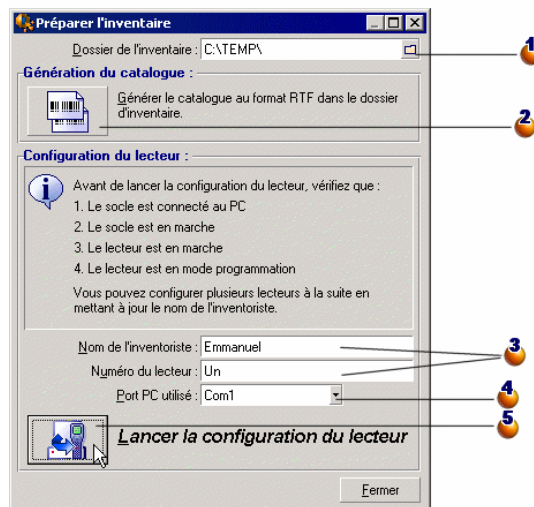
Préparer l'inventaire

Dossier de l'inventaire : C:\TEMP\

Génération du catalogue :

Générer le catalogue au format RTF dans le dossier d'inventaire.

Configuration du lecteur :

Avant de lancer la configuration du lecteur, vérifiez que :

1. Le socle est connecté au PC

2. Le socle est en marche

3. Le lecteur est en marche

4. Le lecteur est en mode programmation

Vous pouvez configurer plusieurs lecteurs à la suite en mettant à jour le nom de l'inventoriste.

Nom de l'inventoriste : Emmanuel

Numéro du lecteur : Un

Port PC utilisé : Com1

Lancer la configuration du lecteur

Fermer

1

2

3

4

5